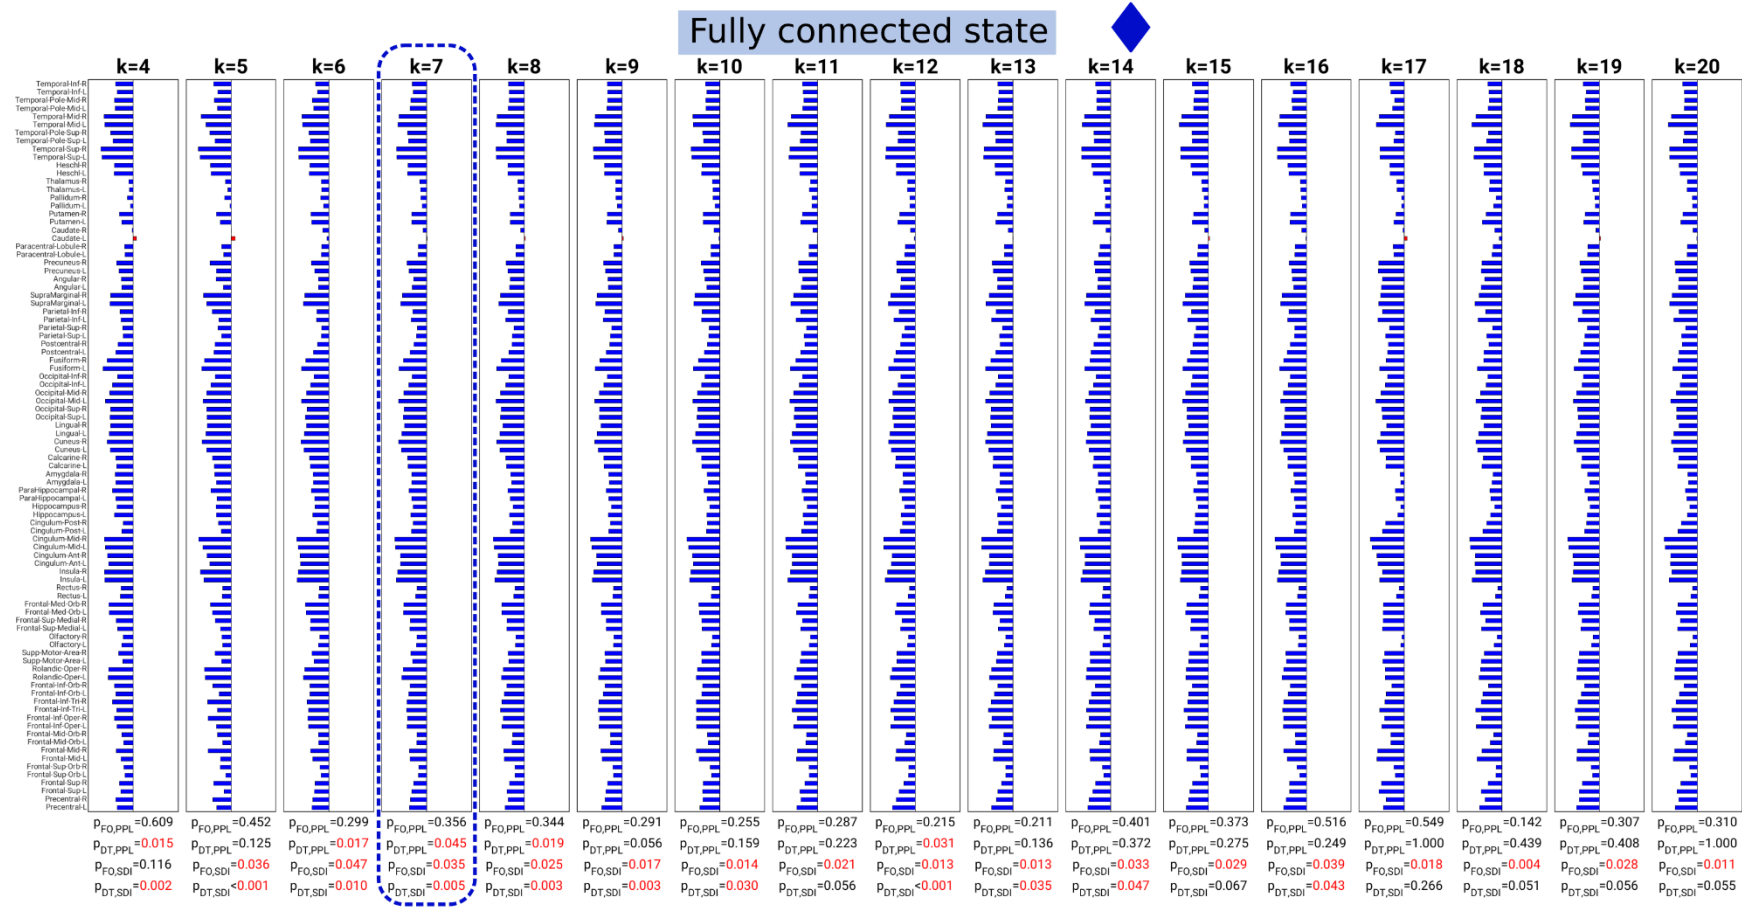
Fully connected state

k=4 k=5 k=6 k=7 k=8 k=9 k=10 k=11 k=12 k=13 k=14 k=15 k=16 k=17 k=18 k=19 k=20

Temporal-Inf-R
Temporal-Inf-L
Temporal-Pole-Mid-R
Temporal-Pole-Mid-L
Temporal-Mid-R
Temporal-Mid-L
Temporal-Pole-Sup-R
Temporal-Pole-Sup-L
Temporal-Sup-R
Temporal-Sup-L
Heschl-R
Heschl-L
Thalamus-R
Thalamus-L
Pallidum-R
Pallidum-L
Putamen-R
Putamen-L
Caudate-R
Caudate-L
Paracentral-Lobule-R
Paracentral-Lobule-L
Precuneus-R
Precuneus-L
Angular-R
Angular-L
SupraMarginal-R
SupraMarginal-L
Parietal-Inf-R
Parietal-Inf-L
Parietal-Sup-R
Parietal-Sup-L
Postcentral-R
Postcentral-L
Fusiform-R
Fusiform-L
Occipital-Inf-R
Occipital-Inf-L
Occipital-Mid-R
Occipital-Mid-L
Occipital-Sup-R
Occipital-Sup-L
Lingual-R
Lingual-L
Cuneus-R
Cuneus-L
Calcarine-R
Calcarine-L
Amygdala-R
Amygdala-L
ParaHippocampal-R
ParaHippocampal-L
Hippocampus-R
Hippocampus-L
Cingulum-Post-R
Cingulum-Post-L
Cingulum-Mid-R
Cingulum-Mid-L
Cingulum-Ant-R
Cingulum-Ant-L
Insula-R
Insula-L
Rectus-R
Rectus-L
Frontal-Med-Orb-R
Frontal-Med-Orb-L
Frontal-Sup-Medial-R
Frontal-Sup-Medial-L
Olfactory-R
Olfactory-L
Supp-Motor-Area-R
Supp-Motor-Area-L
Rolandic-Oper-R
Rolandic-Oper-L
Frontal-Inf-Orb-R
Frontal-Inf-Orb-L
Frontal-Inf-Tri-R
Frontal-Inf-Tri-L
Frontal-Inf-Oper-R
Frontal-Inf-Oper-L
Frontal-Mid-Orb-R
Frontal-Mid-Orb-L
Frontal-Mid-R
Frontal-Mid-L
Frontal-Sup-Orb-R
Frontal-Sup-Orb-L
Frontal-Sup-R
Frontal-Sup-L
Precentral-R
Precentral-L

$p_{FO,PPL}$=0.609 $p_{DT,PPL}$=0.015 $p_{FO,SDI}$=0.116 $p_{DT,SDI}$=0.002
$p_{FO,PPL}$=0.452 $p_{DT,PPL}$=0.125 $p_{FO,SDI}$=0.036 $p_{DT,SDI}$<0.001
$p_{FO,PPL}$=0.299 $p_{DT,PPL}$=0.017 $p_{FO,SDI}$=0.047 $p_{DT,SDI}$=0.010
$p_{FO,PPL}$=0.356 $p_{DT,PPL}$=0.045 $p_{FO,SDI}$=0.035 $p_{DT,SDI}$=0.005
$p_{FO,PPL}$=0.344 $p_{DT,PPL}$=0.019 $p_{FO,SDI}$=0.025 $p_{DT,SDI}$=0.003
$p_{FO,PPL}$=0.291 $p_{DT,PPL}$=0.056 $p_{FO,SDI}$=0.017 $p_{DT,SDI}$=0.003
$p_{FO,PPL}$=0.255 $p_{DT,PPL}$=0.159 $p_{FO,SDI}$=0.014 $p_{DT,SDI}$=0.030
$p_{FO,PPL}$=0.287 $p_{DT,PPL}$=0.223 $p_{FO,SDI}$=0.021 $p_{DT,SDI}$=0.056
$p_{FO,PPL}$=0.215 $p_{DT,PPL}$=0.031 $p_{FO,SDI}$=0.013 $p_{DT,SDI}$<0.001
$p_{FO,PPL}$=0.211 $p_{DT,PPL}$=0.136 $p_{FO,SDI}$=0.013 $p_{DT,SDI}$=0.035
$p_{FO,PPL}$=0.401 $p_{DT,PPL}$=0.372 $p_{FO,SDI}$=0.033 $p_{DT,SDI}$=0.047
$p_{FO,PPL}$=0.373 $p_{DT,PPL}$=0.275 $p_{FO,SDI}$=0.029 $p_{DT,SDI}$=0.067
$p_{FO,PPL}$=0.516 $p_{DT,PPL}$=0.249 $p_{FO,SDI}$=0.039 $p_{DT,SDI}$=0.043
$p_{FO,PPL}$=0.549 $p_{DT,PPL}$=1.000 $p_{FO,SDI}$=0.018 $p_{DT,SDI}$=0.266
$p_{FO,PPL}$=0.142 $p_{DT,PPL}$=0.439 $p_{FO,SDI}$=0.004 $p_{DT,SDI}$=0.051
$p_{FO,PPL}$=0.307 $p_{DT,PPL}$=0.408 $p_{FO,SDI}$=0.028 $p_{DT,SDI}$=0.056
$p_{FO,PPL}$=0.310 $p_{DT,PPL}$=1.000 $p_{FO,SDI}$=0.011 $p_{DT,SDI}$=0.055